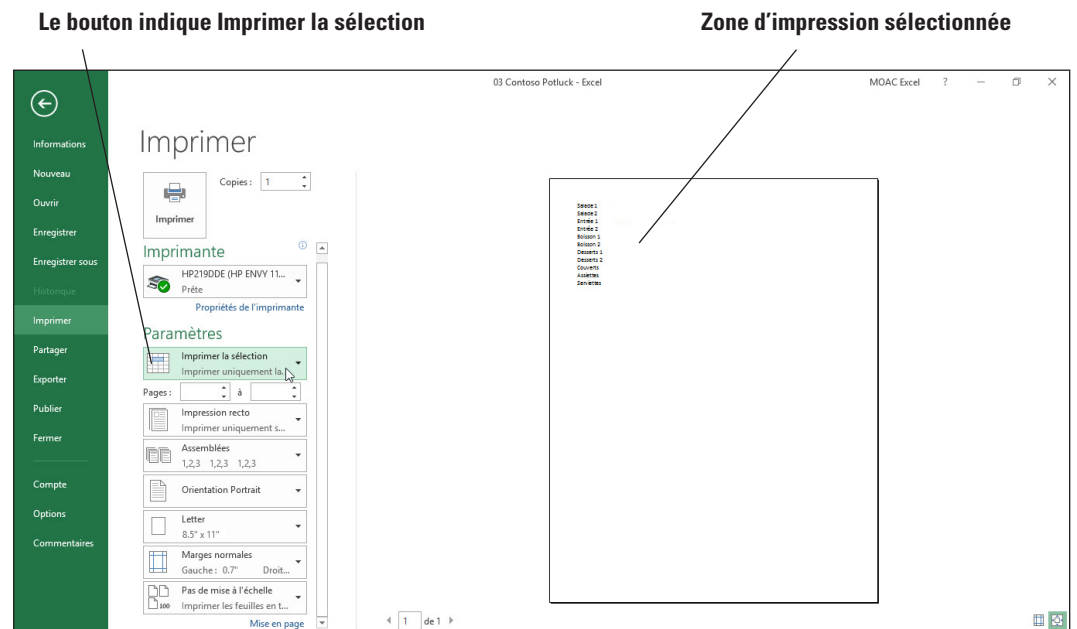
Le bouton indique Imprimer la sélection

Zone d'impression sélectionnée

03 Contoso Potluck - Excel

MOAC Excel ?

Informations
Nouveau
Ouvrir
Enregistrer
Enregistrer sous
Historique
Imprimer
Partager
Exporter
Publier
Fermer
Compte
Options
Commentaires

Imprimer

Copies : 1

Imprimer

Imprimante

HP219DDE (HP ENVY 11...
Prête

Propriétés de l'imprimante

Paramètres

Imprimer la sélection
Imprimer uniquement la...

Pages : à

Impression recto
Imprimer uniquement s...

Assemblées
1,2,3 1,2,3 1,2,3

Orientation Portrait

Letter
8.5" x 11"

Marges normales
Gauche : 0.7" Droit...

Pas de mise à l'échelle
Imprimer les feuilles en t...

Mise en page

Salade 1
Salade 2
Entrée 1
Entrée 2
Boisson 1
Boisson 2
Desserts 1
Desserts 2
Couverts
Assiettes
Serviettes

1 de 1